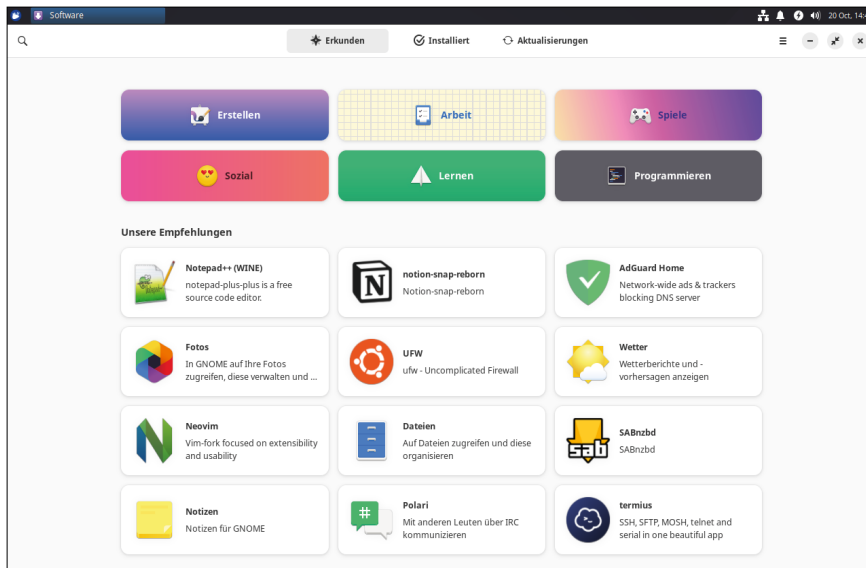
Software

20 Oct, 14:

Erkunden
Installiert
Aktualisierungen

Erstellen
Arbeit
Spiele
Sozial
Lernen
Programmieren

Unsere Empfehlungen

Notepad++ (WINE)
notepad-plus-plus is a free source code editor.

notion-snap-reborn
Notion-snap-reborn

AdGuard Home
Network-wide ads & trackers blocking DNS server

Fotos
In GNOME auf Ihre Fotos zugreifen, diese verwalten und ...

UFW
ufw - Uncomplicated Firewall

Wetter
Wetterberichte und -vorhersagen anzeigen

Neovim
Vim-fork focused on extensibility and usability

Dateien
Auf Dateien zugreifen und diese organisieren

SABnzbd
SABnzbd

Notizen
Notizen für GNOME

Polari
Mit anderen Leuten über IRC kommunizieren

termius
SSH, SFTP, MOSH, telnet and serial in one beautiful app